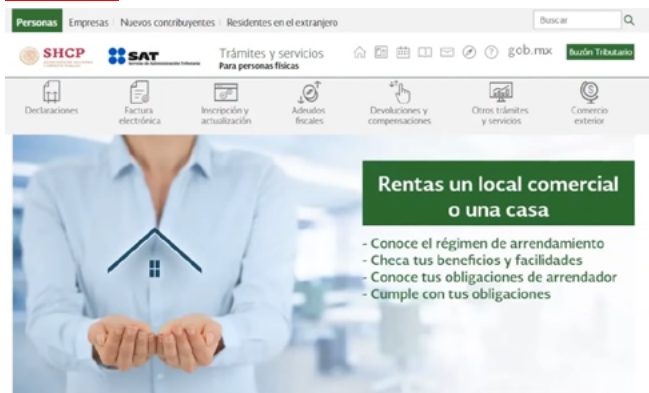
Personas | Empresas | Nuevos contribuyentes | Residentes en el extranjero

Buscar

SHCP

SAT

Trámites y servicios
Para personas físicas

gob.mx

Buzón Tributario

Declaraciones

Factura electrónica

Inscripción y actualización

Adeudos fiscales

Devoluciones y compensaciones

Otros trámites y servicios

Comercio exterior

Rentas un local comercial o una casa

- Conoce el régimen de arrendamiento
- Checa tus beneficios y facilidades
- Conoce tus obligaciones de arrendador
- Cumple con tus obligaciones